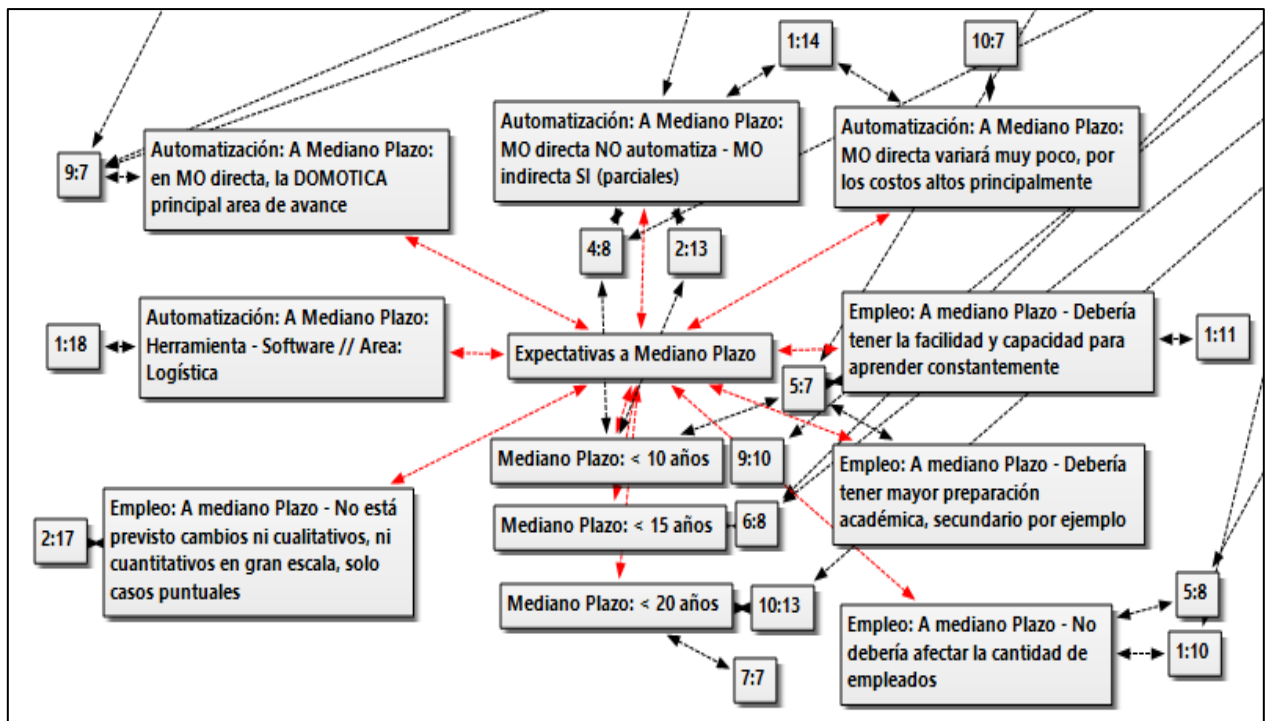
1:14

10:7

Automatización: A Mediano Plazo: MO directa NO automatiza - MO indirecta SI (parciales)

9:7

Automatización: A Mediano Plazo: en MO directa, la DOMOTICA principal area de avance

Automatización: A Mediano Plazo: MO directa variará muy poco, por los costos altos principalmente

4:8

2:13

1:18

Automatización: A Mediano Plazo: Herramienta - Software // Area: Logística

Expectativas a Mediano Plazo

Empleo: A mediano Plazo - Debería tener la facilidad y capacidad para aprender constantemente

1:11

5:7

Mediano Plazo: < 10 años

9:10

Empleo: A mediano Plazo - Debería tener mayor preparación académica, secundario por ejemplo

2:17

Empleo: A mediano Plazo - No está previsto cambios ni cualitativos, ni cuantitativos en gran escala, solo casos puntuales

Mediano Plazo: < 15 años

6:8

Mediano Plazo: < 20 años

10:13

5:8

Empleo: A mediano Plazo - No debería afectar la cantidad de empleados

1:10

7:7